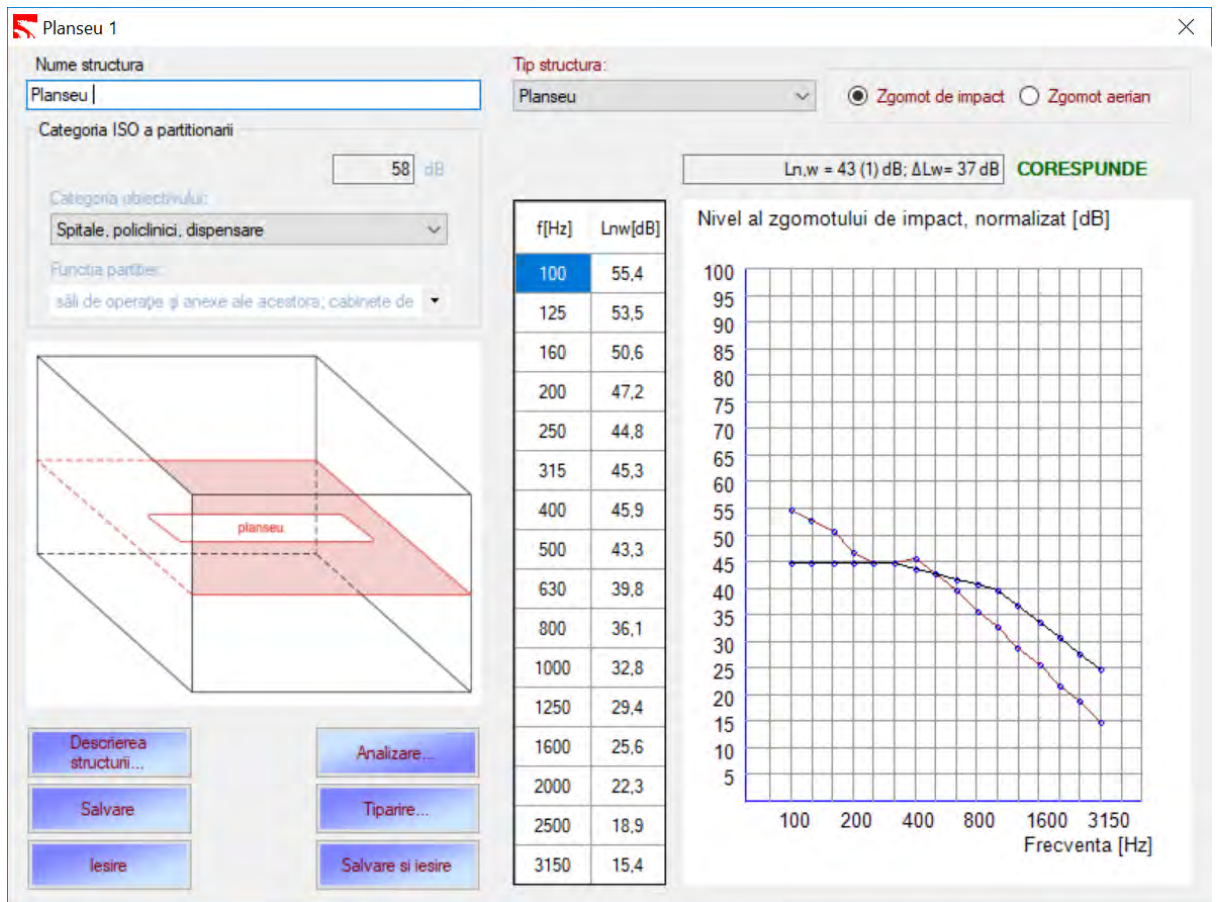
Planseu 1

Nume structura
Planseu |

Tip structura:
Planseu

Zgomot de impact  Zgomot aerian

Categoria ISO a partitionarii
58 dB
Categoria obiectivului:
Spitale, policlinici, dispensare
Functia partiitei:
săli de operaţie şi anexe ale acestora; cabinete de

Ln,w = 43 (1) dB; ΔLw= 37 dB  CORESPUNDE

| f[Hz] | Lnw[dB] |
|---|---|
| 100 | 55,4 |
| 125 | 53,5 |
| 160 | 50,6 |
| 200 | 47,2 |
| 250 | 44,8 |
| 315 | 45,3 |
| 400 | 45,9 |
| 500 | 43,3 |
| 630 | 39,8 |
| 800 | 36,1 |
| 1000 | 32,8 |
| 1250 | 29,4 |
| 1600 | 25,6 |
| 2000 | 22,3 |
| 2500 | 18,9 |
| 3150 | 15,4 |

Nivel al zgomotului de impact, normalizat [dB]
100
95
90
85
80
75
70
65
60
55
50
45
40
35
30
25
20
15
10
5
100 200 400 800 1600 3150
Frecventa [Hz]

planseu

Descrierea structurii...
Analizare...
Salvare
Tiparire...
Iesire
Salvare si iesire